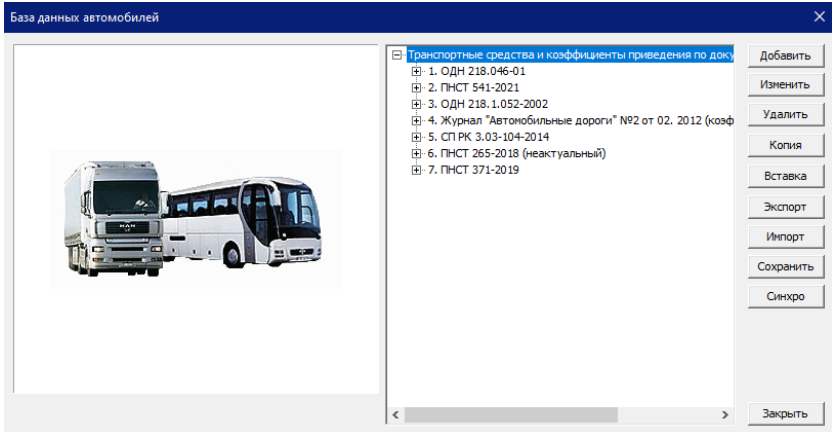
База данных автомобилей

Транспортные средства и коэффициенты приведения по доку
1. ОДН 218.046-01
2. ПНСТ 541-2021
3. ОДН 218.1.052-2002
4. Журнал "Автомобильные дороги" №2 от 02. 2012 (коэф
5. СП РК 3.03-104-2014
6. ПНСТ 265-2018 (неактуальный)
7. ПНСТ 371-2019

Добавить
Изменить
Удалить
Копия
Вставка
Экспорт
Импорт
Сохранить
Синхро
Закрыть

MAN